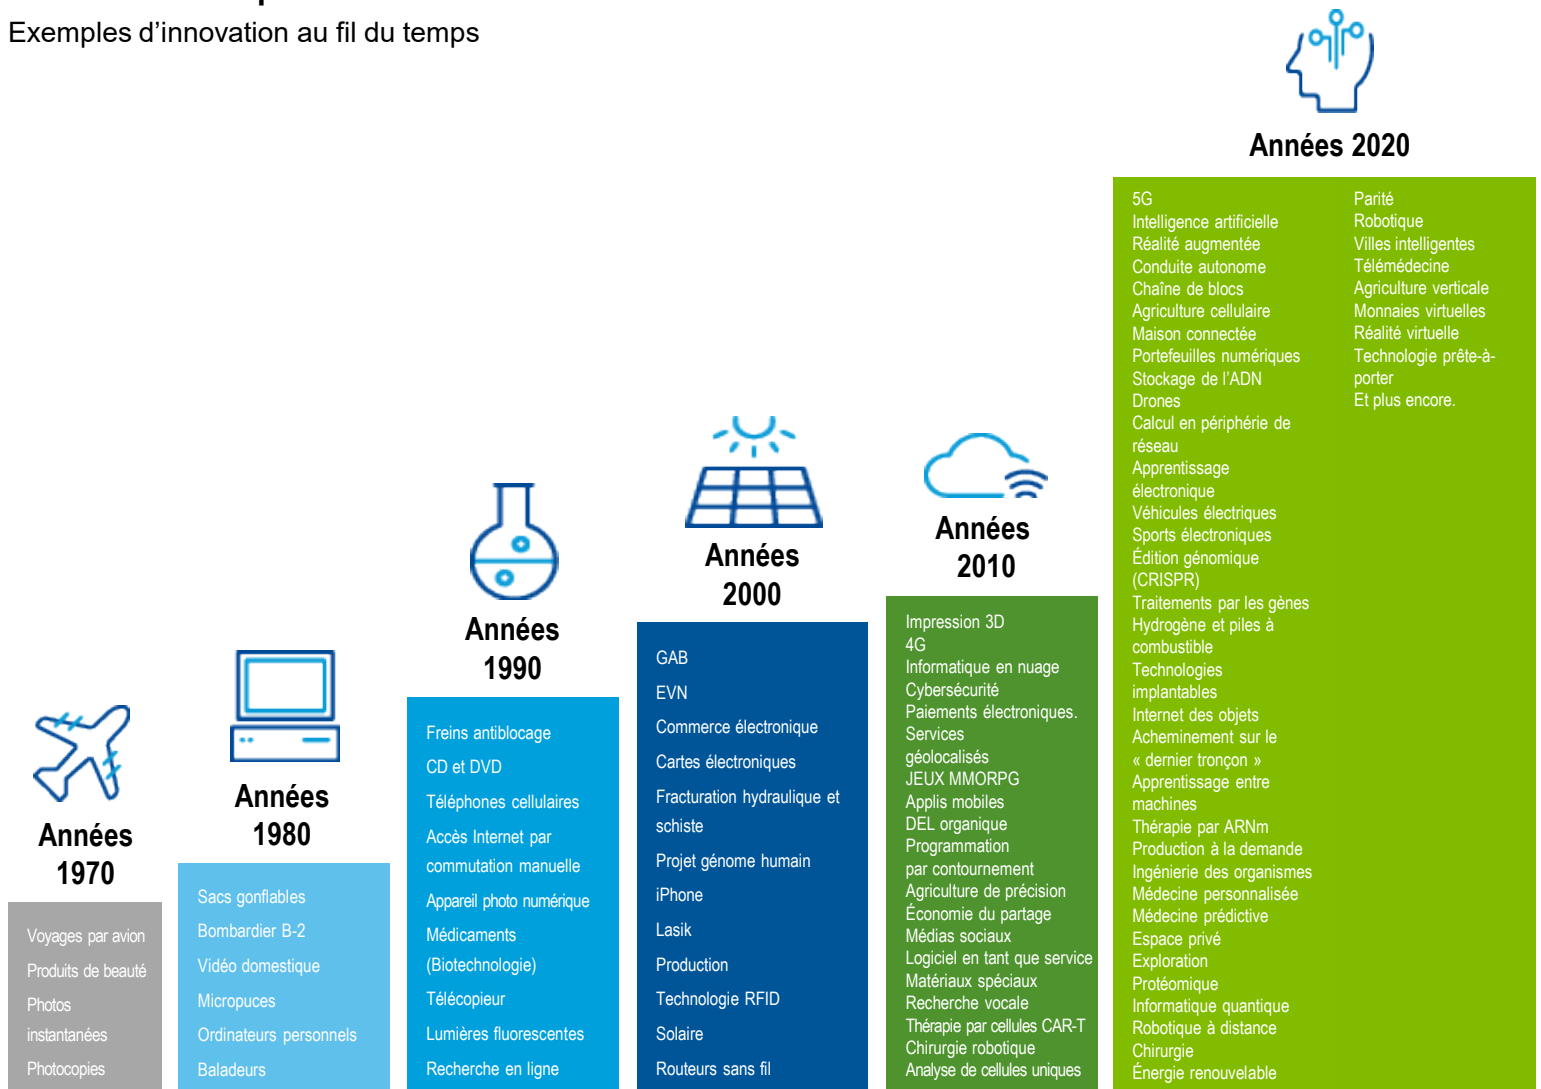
Exemples d’innovation au fil du temps

Années 1970

Voyages par avion
Produits de beauté
Photos instantanées
Photocopies

Années 1980

Sacs gonflables
Bombardier B-2
Vidéo domestique
Micropuces
Ordinateurs personnels
Baladeurs

Années 1990

Freins antiblocage
CD et DVD
Téléphones cellulaires
Accès Internet par commutation manuelle
Appareil photo numérique
Médicaments (Biotechnologie)
Télécopieur
Lumières fluorescentes
Recherche en ligne

Années 2000

GAB
EVN
Commerce électronique
Cartes électroniques
Fracturation hydraulique et schiste
Projet génome humain
iPhone
Lasik
Production
Technologie RFID
Solaire
Routeurs sans fil

Années 2010

Impression 3D
4G
Informatique en nuage
Cybersécurité
Paiements électroniques.
Services géolocalisés
JEUX MMORPG
Applis mobiles
DEL organique
Programmation par contournement
Agriculture de précision
Économie du partage
Médias sociaux
Logiciel en tant que service
Matériaux spéciaux
Recherche vocale
Thérapie par cellules CAR-T
Chirurgie robotique
Analyse de cellules uniques

Années 2020

5G
Intelligence artificielle
Réalité augmentée
Conduite autonome
Chaîne de blocs
Agriculture cellulaire
Maison connectée
Portefeuilles numériques
Stockage de l’ADN
Drones
Calcul en périphérie de réseau
Apprentissage électronique
Véhicules électriques
Sports électroniques
Édition génomique (CRISPR)
Traitements par les gènes
Hydrogène et piles à combustible
Technologies implantables
Internet des objets
Acheminement sur le « dernier tronçon »
Apprentissage entre machines
Thérapie par ARNm
Production à la demande
Ingénierie des organismes
Médecine personnalisée
Médecine prédictive
Espace privé
Exploration
Protéomique
Informatique quantique
Robotique à distance
Chirurgie
Énergie renouvelable

Parité
Robotique
Villes intelligentes
Télémédecine
Agriculture verticale
Monnaies virtuelles
Réalité virtuelle
Technologie prête-à-porter
Et plus encore.